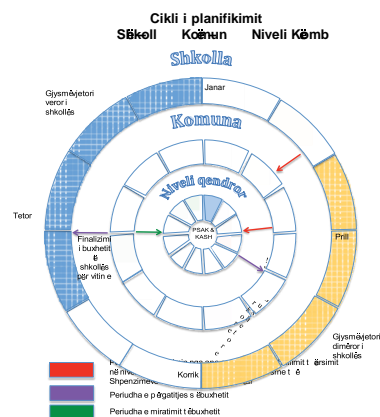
Cikli i planifikimit

Shkoll Komun Niveli Kemb

Shkolla

Komuna

Niveli qendror

Janar

Gjysmëvjetori veror i shkollës

Tetor

Finalizimi i buxhetit të shkollës për vitin e

PSAK & KASH

Prill

Gjysmëvjetori dimëror i shkollës

Korrik

Shpenzimeve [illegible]

Periudha e përgatitjes së buxhetit

Periudha e miratimit të buxhetit